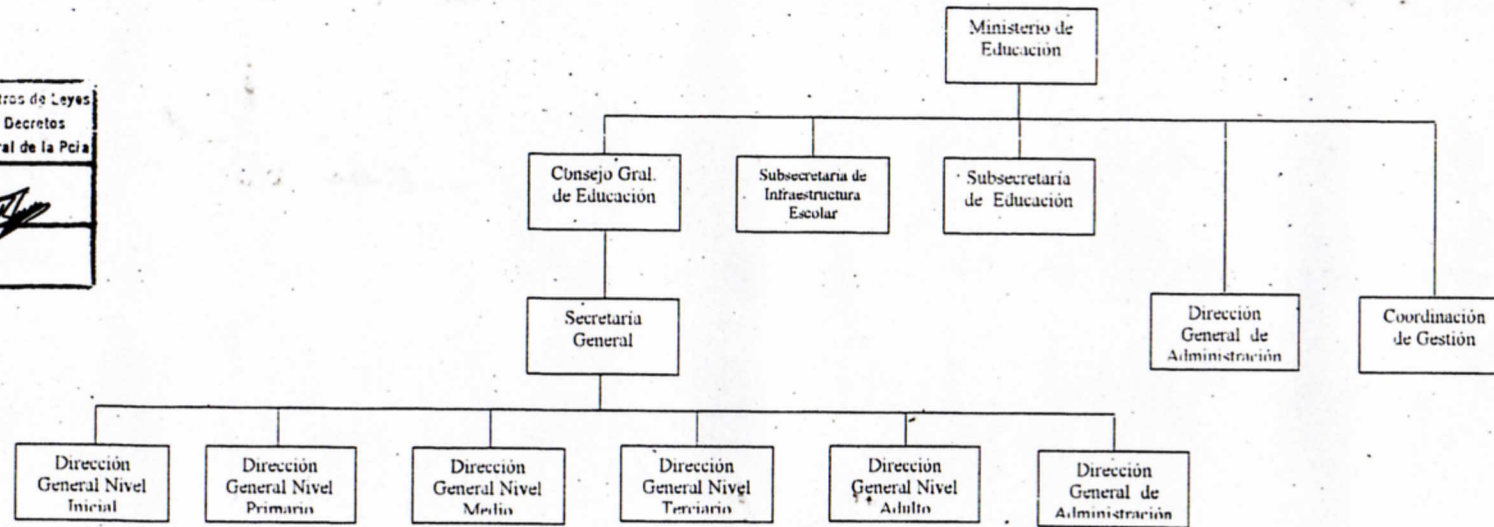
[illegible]tros de Leyes
Decretos
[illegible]ral de la Pcia

Ministerio de Educación

Consejo Gral. de Educación

Subsecretaria de Infraestructura Escolar

Subsecretaría de Educación

Dirección General de Administración

Coordinación de Gestión

Secretaria General

Dirección General Nivel Inicial

Dirección General Nivel Primario

Dirección General Nivel Medio

Dirección General Nivel Terciario

Dirección General Nivel Adulto

Dirección General de Administración